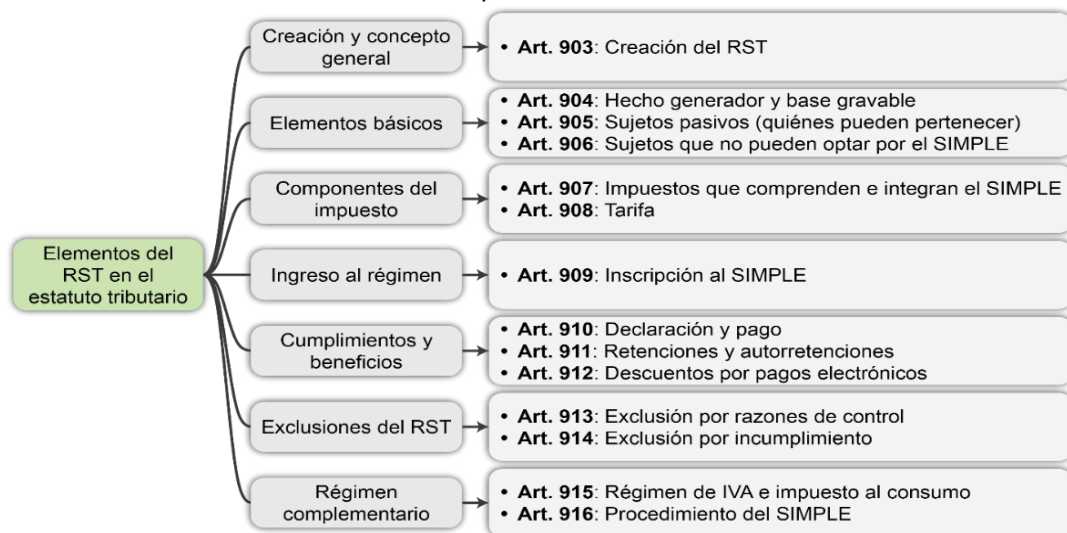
Elementos del RST en el estatuto tributario

Creación y concepto general
• **Art. 903**: Creación del RST

Elementos básicos
• **Art. 904**: Hecho generador y base gravable
• **Art. 905**: Sujetos pasivos (quiénes pueden pertenecer)
• **Art. 906**: Sujetos que no pueden optar por el SIMPLE

Componentes del impuesto
• **Art. 907**: Impuestos que comprenden e integran el SIMPLE
• **Art. 908**: Tarifa

Ingreso al régimen
• **Art. 909**: Inscripción al SIMPLE

Cumplimientos y beneficios
• **Art. 910**: Declaración y pago
• **Art. 911**: Retenciones y autorretenciones
• **Art. 912**: Descuentos por pagos electrónicos

Exclusiones del RST
• **Art. 913**: Exclusión por razones de control
• **Art. 914**: Exclusión por incumplimiento

Régimen complementario
• **Art. 915**: Régimen de IVA e impuesto al consumo
• **Art. 916**: Procedimiento del SIMPLE